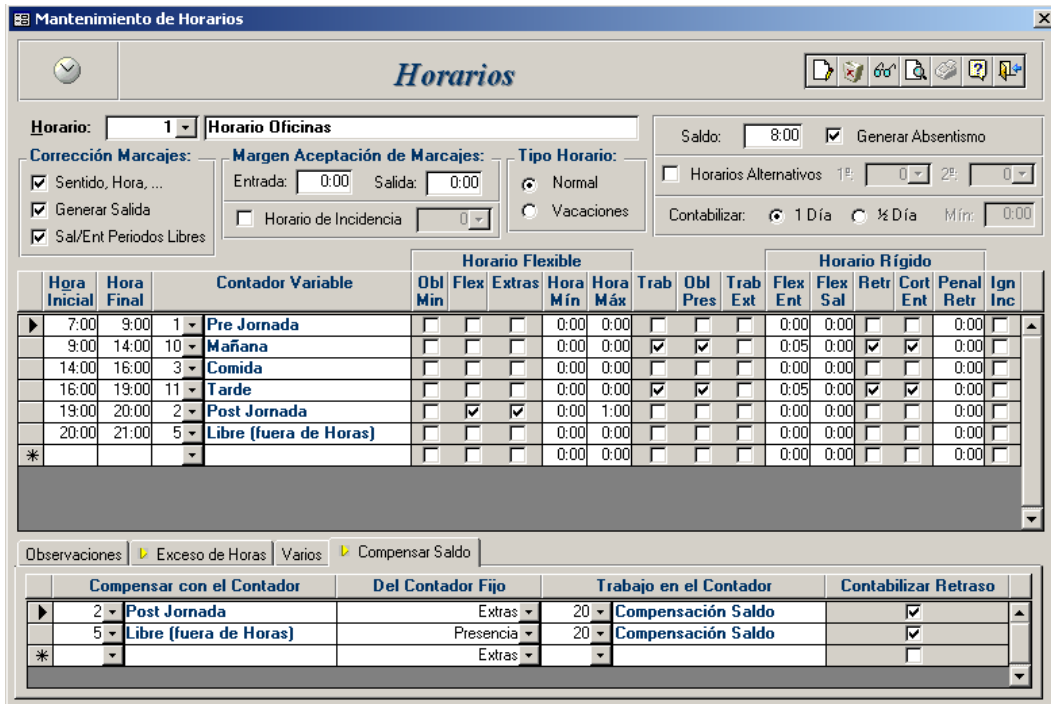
Mantenimiento de Horarios

Horarios

Horario: 1 Horario Oficinas

Saldo: 8:00 Generar Absentismo

Corrección Marcajes:
Sentido, Hora, ...
Generar Salida
Sal/Ent Periodos Libres

Margen Aceptación de Marcajes:
Entrada: 0:00 Salida: 0:00
Horario de Incidencia 0

Tipo Horario:
Normal
Vacaciones

Horarios Alternativos 1º: 0 2º: 0

Contabilizar: 1 Día ½ Día Mín: 0:00

Horario Flexible | Horario Rígido

| Hora Inicial | Hora Final | Contador Variable | | Obl Min | Flex | Extras | Hora Mín | Hora Máx | Trab | Obl Pres | Trab Ext | Flex Ent | Flex Sal | Retr | Cort Ent | Penal Retr | Ign Inc |
|---|---|---|---|---|---|---|---|---|---|---|---|---|---|---|---|---|---|
| 7:00 | 9:00 | 1 | Pre Jornada | ☐ | ☐ | ☐ | 0:00 | 0:00 | ☐ | ☐ | ☐ | 0:00 | 0:00 | ☐ | ☐ | 0:00 | ☐ |
| 9:00 | 14:00 | 10 | Mañana | ☐ | ☐ | ☐ | 0:00 | 0:00 | ☑ | ☑ | ☐ | 0:05 | 0:00 | ☑ | ☑ | 0:00 | ☐ |
| 14:00 | 16:00 | 3 | Comida | ☐ | ☐ | ☐ | 0:00 | 0:00 | ☐ | ☐ | ☐ | 0:00 | 0:00 | ☐ | ☐ | 0:00 | ☐ |
| 16:00 | 19:00 | 11 | Tarde | ☐ | ☐ | ☐ | 0:00 | 0:00 | ☑ | ☑ | ☐ | 0:05 | 0:00 | ☑ | ☑ | 0:00 | ☐ |
| 19:00 | 20:00 | 2 | Post Jornada | ☐ | ☑ | ☑ | 0:00 | 1:00 | ☐ | ☐ | ☐ | 0:00 | 0:00 | ☐ | ☐ | 0:00 | ☐ |
| 20:00 | 21:00 | 5 | Libre (fuera de Horas) | ☐ | ☐ | ☐ | 0:00 | 0:00 | ☐ | ☐ | ☐ | 0:00 | 0:00 | ☐ | ☐ | 0:00 | ☐ |
| | | | | ☐ | ☐ | ☐ | 0:00 | 0:00 | ☐ | ☐ | ☐ | 0:00 | 0:00 | ☐ | ☐ | 0:00 | ☐ |

Observaciones | Exceso de Horas | Varios | Compensar Saldo

| Compensar con el Contador | | Del Contador Fijo | Trabajo en el Contador | | Contabilizar Retraso |
|---|---|---|---|---|---|
| 2 | Post Jornada | Extras | 20 | Compensación Saldo | ☑ |
| 5 | Libre (fuera de Horas) | Presencia | 20 | Compensación Saldo | ☑ |
| | | Extras | | | ☐ |